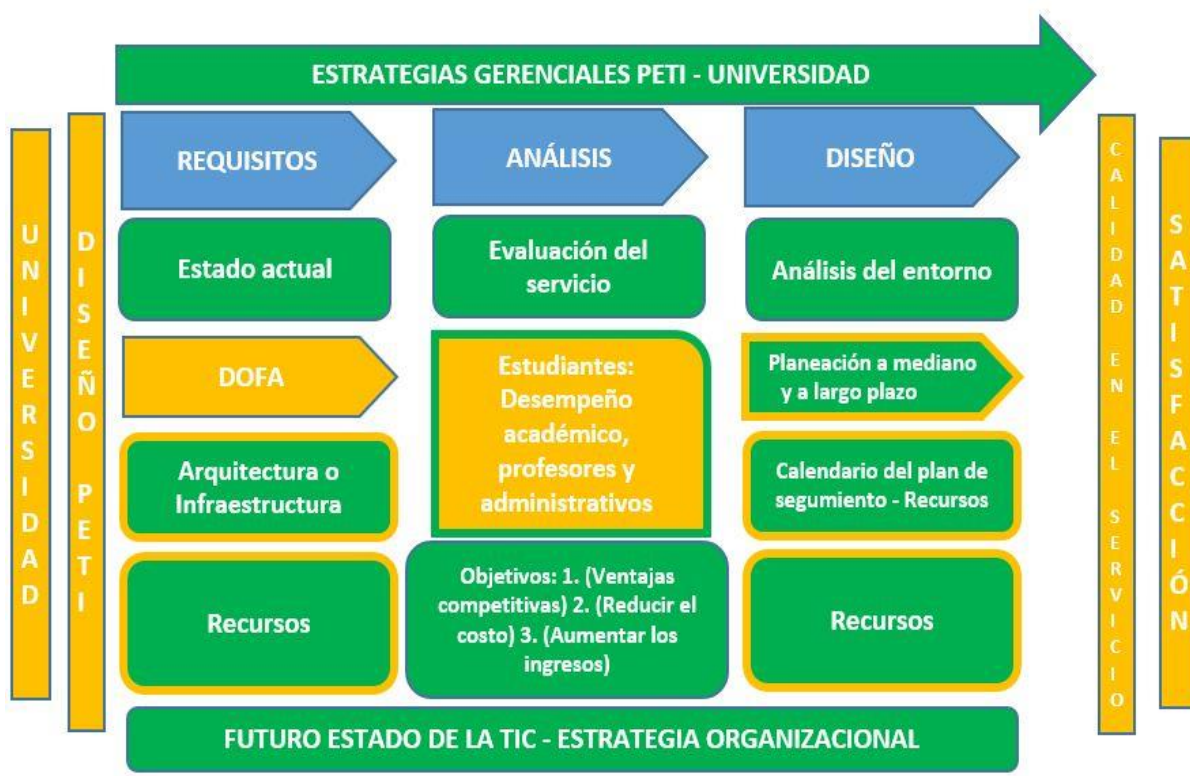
ESTRATEGIAS GERENCIALES PETI - UNIVERSIDAD

UNIVERSIDAD

DISEÑO PETI

REQUISITOS

ANÁLISIS

DISEÑO

Estado actual

Evaluación del servicio

Análisis del entorno

DOFA

Estudiantes: Desempeño académico, profesores y administrativos

Planeación a mediano y a largo plazo

Arquitectura o Infraestructura

Calendario del plan de segumiento - Recursos

Recursos

Objetivos: 1. (Ventajas competitivas) 2. (Reducir el costo) 3. (Aumentar los ingresos)

Recursos

CALIDAD EN EL SERVICIO

SATISFACCIÓN

FUTURO ESTADO DE LA TIC - ESTRATEGIA ORGANIZACIONAL